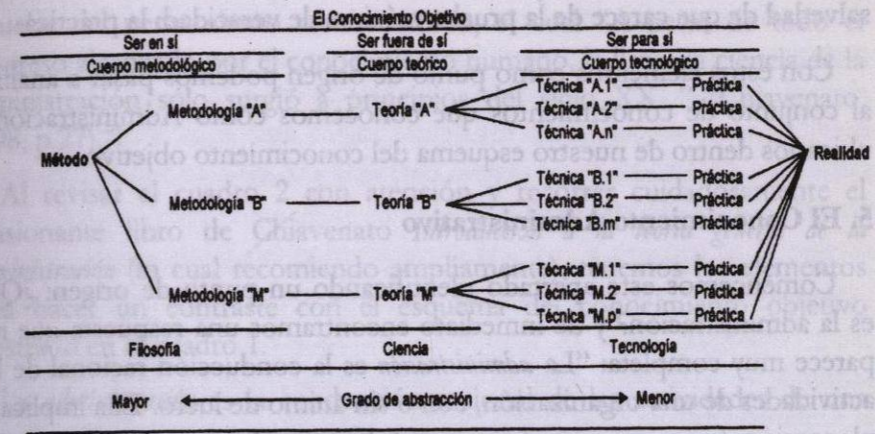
El Conocimiento Objetivo

Ser en sí
Cuerpo metodológico

Ser fuera de sí
Cuerpo teórico

Ser para sí
Cuerpo tecnológico

Método

Metodología "A"
Teoría "A"
Técnica "A.1" Práctica
Técnica "A.2" Práctica
Técnica "A.n" Práctica

Metodología "B"
Teoría "B"
Técnica "B.1" Práctica
Técnica "B.2" Práctica
Técnica "B.m" Práctica

Metodología "M"
Teoría "M"
Técnica "M.1" Práctica
Técnica "M.2" Práctica
Técnica "M.p" Práctica

Realidad

Filosofía
Ciencia
Tecnología

Mayor ← Grado de abstracción → Menor